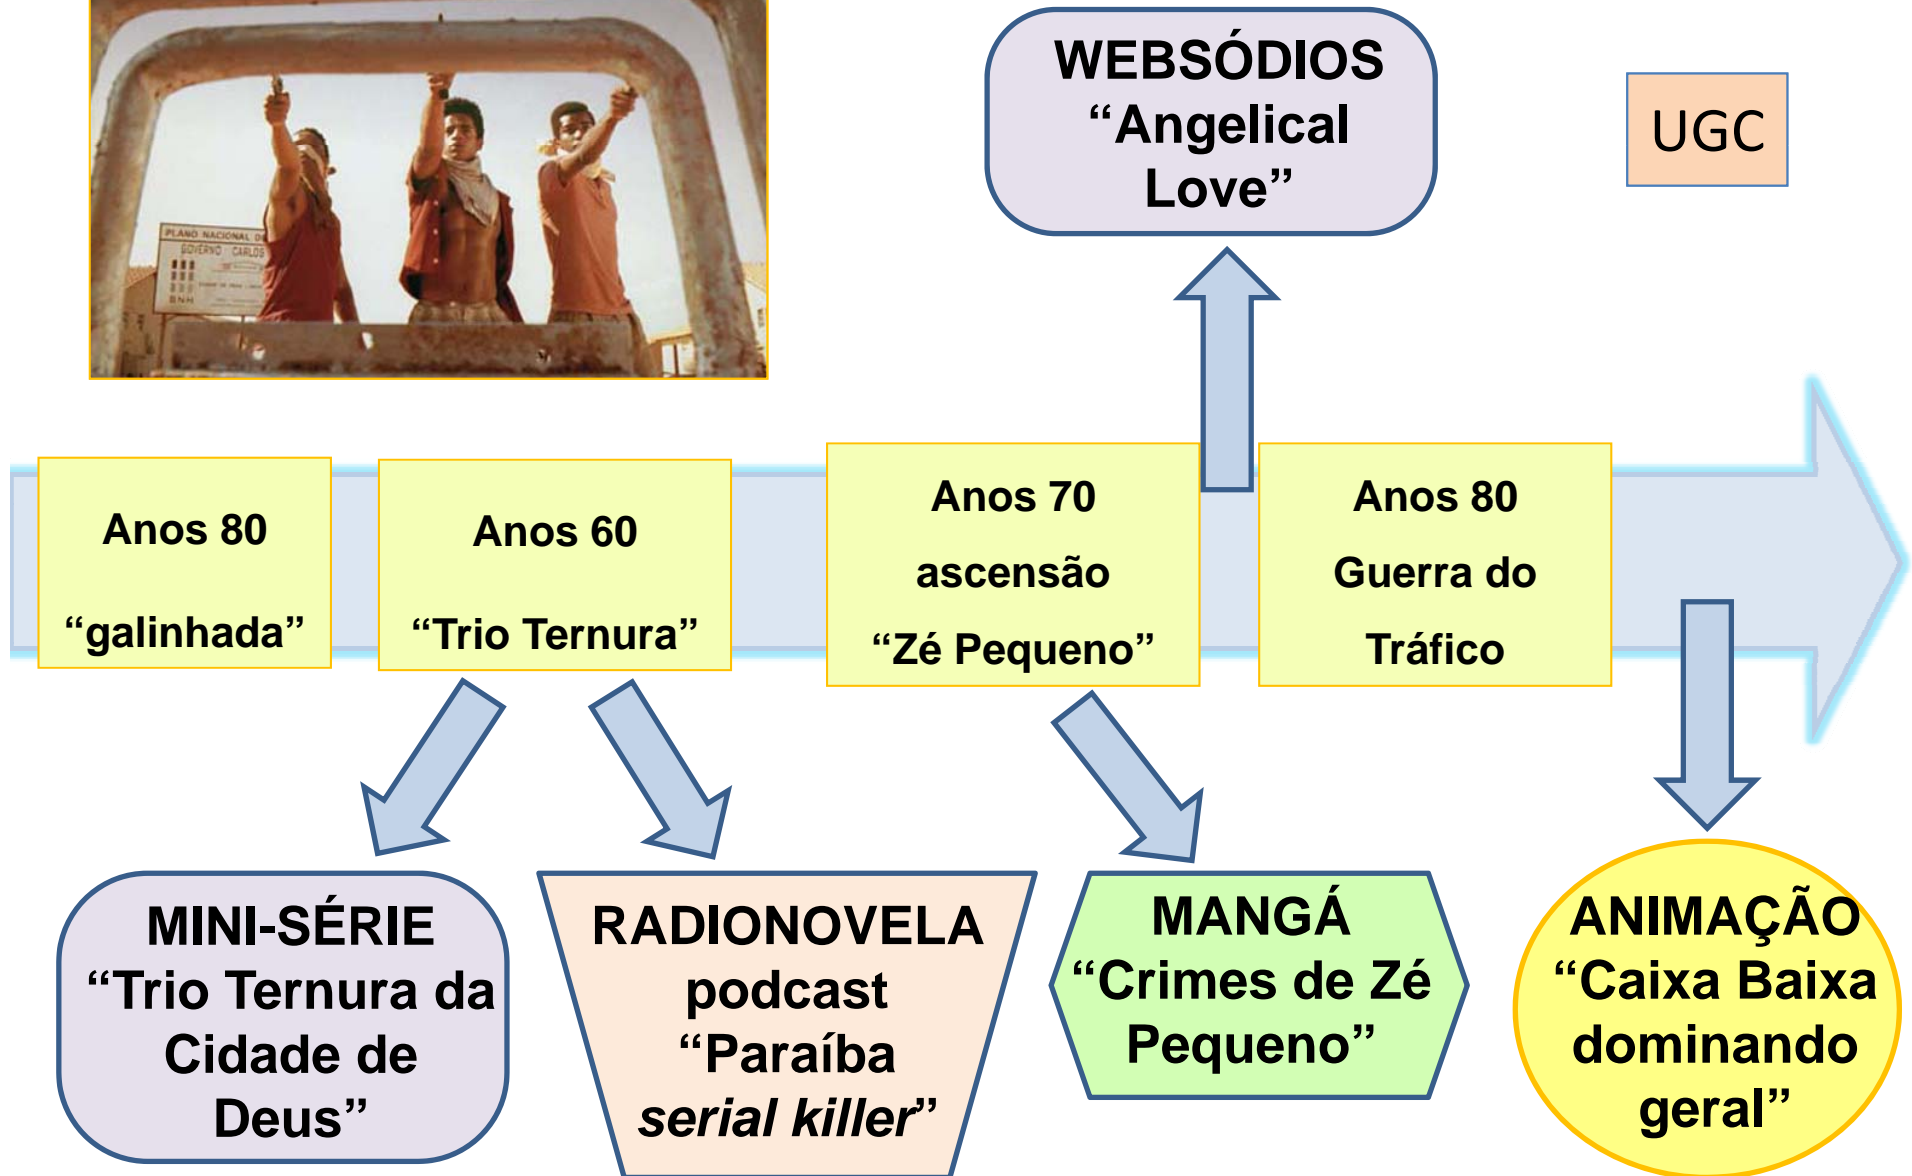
WEBSÓDIOS “Angelical Love”

UGC

Anos 80 “galinhada”

Anos 60 “Trio Ternura”

Anos 70 ascensão “Zé Pequeno”

Anos 80 Guerra do Tráfico

MINI-SÉRIE “Trio Ternura da Cidade de Deus”

RADIONOVELA podcast “Paraíba *serial killer*”

MANGÁ “Crimes de Zé Pequeno”

ANIMAÇÃO “Caixa Baixa dominando geral”